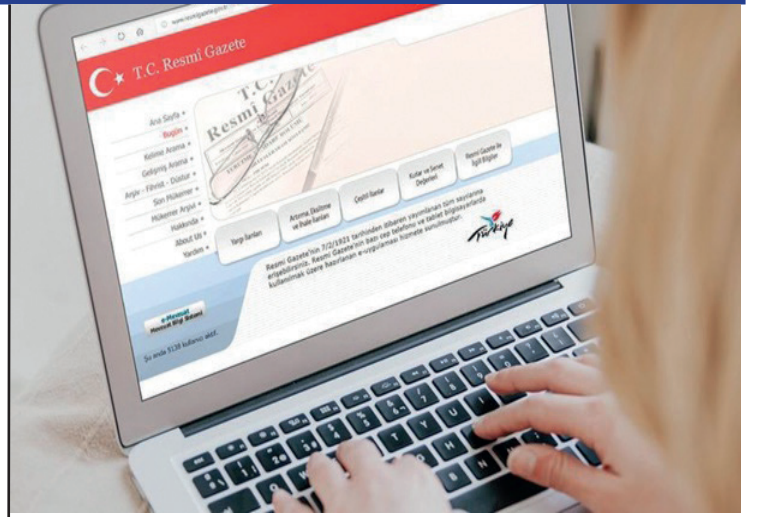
www.resmigazete.gov.tr

T.C. Resmî Gazete

T.C. Resmî Gazete

Ana Sayfa
Bugün
Kelime Arama
Gelişmiş Arama
Arşiv - Fihrist - Düstur
Son Hükümler
Mükerrer Arşivi
Hakkında
About Us
Yardım

Yargı İlanları
Artırma, Eksiltme ve İhale İlanları
Çeşitli İlanlar
Kurlar ve Senet Değerleri
Resmi Gazete ile İlgili Bilgiler

Resmi Gazete'nin 7/2/1921 tarihinden itibaren yayımlanan tüm sayılarına erişebilirsiniz. Resmi Gazete'nin bazı cep telefonu ve tablet bilgisayarlarda kullanılmak üzere hazırlanan e-uygulaması hizmete sunulmuştur.

Türkiye

e-Mevzuat
Mevzuat Bilgi Sistemi

Şu anda 5136 kullanıcı aktif.